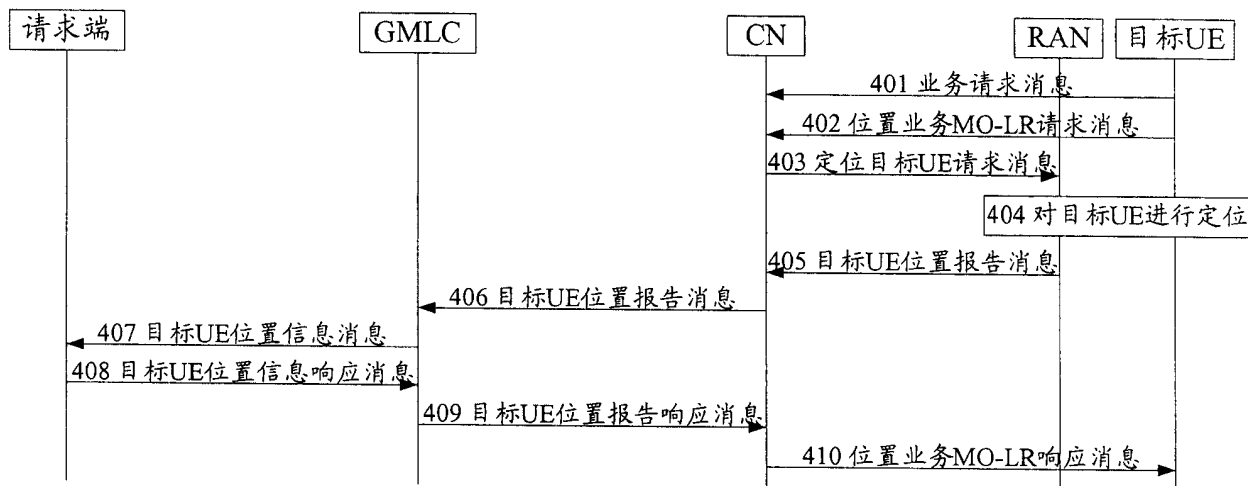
请求端

GMLC

CN

RAN

目标UE

401 业务请求消息

402 位置业务MO-LR请求消息

403 定位目标UE请求消息

404 对目标UE进行定位

405 目标UE位置报告消息

406 目标UE位置报告消息

407 目标UE位置信息消息

408 目标UE位置信息响应消息

409 目标UE位置报告响应消息

410 位置业务MO-LR响应消息